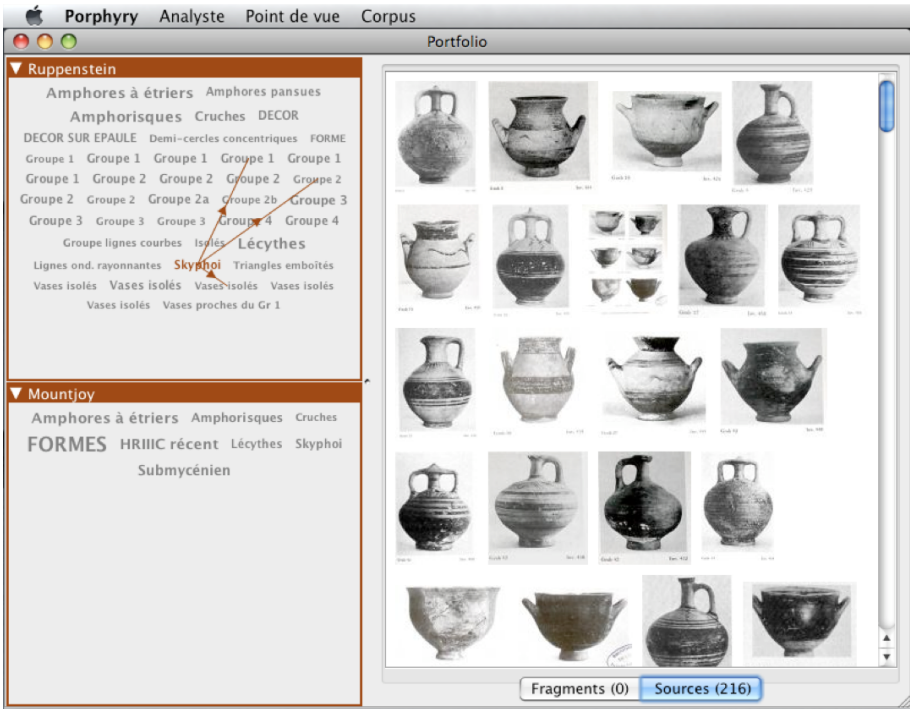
Porphyry Analyste Point de vue Corpus

Portfolio

▼ Ruppenstein

Amphores à étriers Amphores pansues Amphorisques Cruches DECOR DECOR SUR EPAULE Demi-cercles concentriques FORME Groupe 1 Groupe 1 Groupe 1 Groupe 1 Groupe 1 Groupe 1 Groupe 2 Groupe 2 Groupe 2 Groupe 2 Groupe 2 Groupe 2 Groupe 2a Groupe 2b Groupe 3 Groupe 3 Groupe 3 Groupe 3 Groupe 4 Groupe 4 Groupe lignes courbes Isolés Lécythes Lignes ond. rayonnantes Skyphoi Triangles emboîtés Vases isolés Vases isolés Vases isolés Vases isolés Vases isolés Vases proches du Gr 1

▼ Mountjoy

Amphores à étriers Amphorisques Cruches FORMES HRIIIC récent Lécythes Skyphoi Submycénien

Fragments (0) Sources (216)